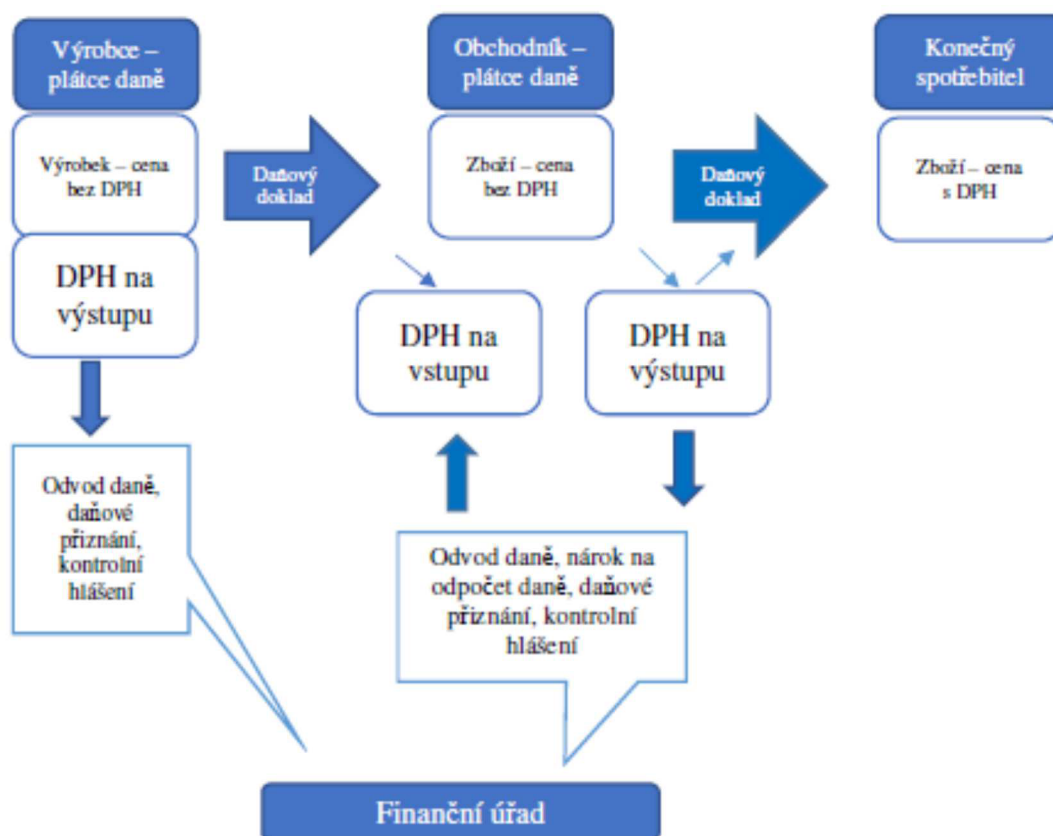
Výrobce – plátce daně

Výrobek – cena bez DPH

DPH na výstupu

Daňový doklad

Obchodník – plátce daně

Zboží – cena bez DPH

DPH na vstupu

DPH na výstupu

Daňový doklad

Konečný spotřebitel

Zboží – cena s DPH

Odvod daně, daňové přiznání, kontrolní hlášení

Odvod daně, nárok na odpočet daně, daňové přiznání, kontrolní hlášení

Finanční úřad